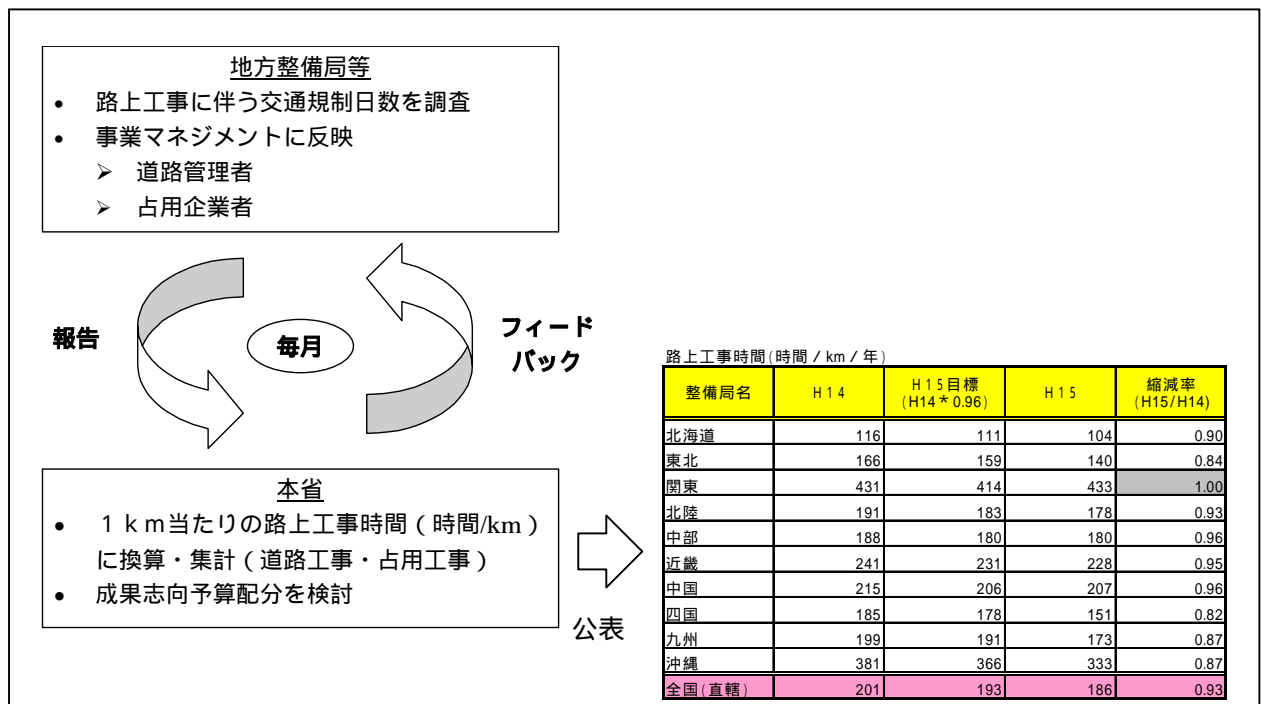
地方整備局等

- 路上工事に伴う交通規制日数を調査
- 事業マネジメントに反映
  - 道路管理者
  - 占用企業者

報告

毎月

フィード バック

本省

- １ｋｍ当たりの路上工事時間（時間/km）に換算・集計（道路工事・占用工事）
- 成果志向予算配分を検討

公表

路上工事時間(時間／km／年)

| 整備局名 | H14 | H15目標 (H14＊0.96) | H15 | 縮減率 (H15/H14) |
|---|---|---|---|---|
| 北海道 | 116 | 111 | 104 | 0.90 |
| 東北 | 166 | 159 | 140 | 0.84 |
| 関東 | 431 | 414 | 433 | 1.00 |
| 北陸 | 191 | 183 | 178 | 0.93 |
| 中部 | 188 | 180 | 180 | 0.96 |
| 近畿 | 241 | 231 | 228 | 0.95 |
| 中国 | 215 | 206 | 207 | 0.96 |
| 四国 | 185 | 178 | 151 | 0.82 |
| 九州 | 199 | 191 | 173 | 0.87 |
| 沖縄 | 381 | 366 | 333 | 0.87 |
| 全国(直轄) | 201 | 193 | 186 | 0.93 |